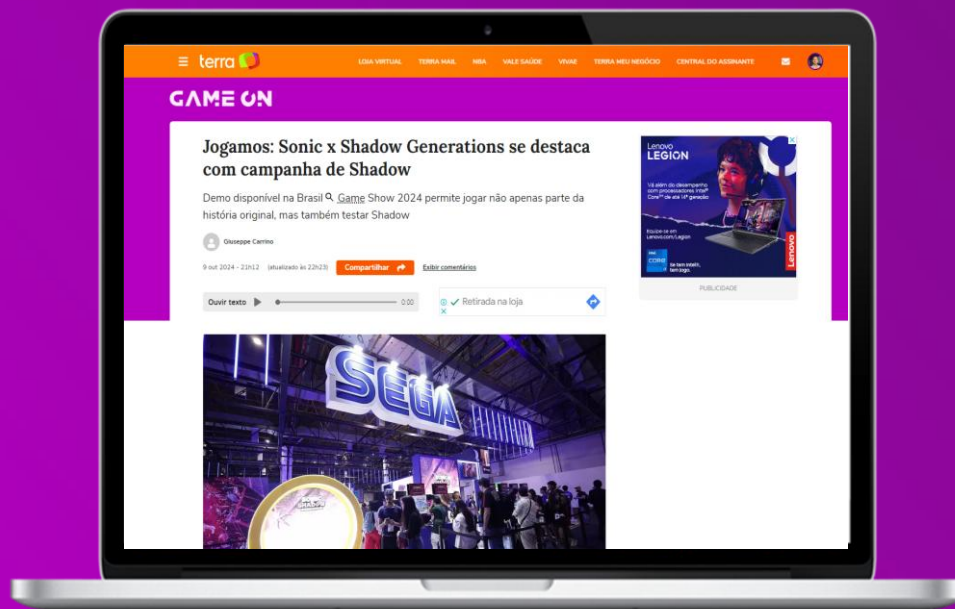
terra

LOJA VIRTUAL TERRA MAIL NBA VALE SAÚDE VIVAE TERRA MEU NEGÓCIO CENTRAL DO ASSINANTE

GAME ON

Jogamos: Sonic x Shadow Generations se destaca com campanha de Shadow

Demo disponível na Brasil Game Show 2024 permite jogar não apenas parte da história original, mas também testar Shadow

Giuseppe Carrino

9 out 2024 - 21h12 (atualizado às 22h23) Compartilhar Exibir comentários

Ouvir texto 0:00

Retirada na loja

Lenovo LEGION

Vá além do desempenho com processadores Intel® Core™ de até 14ª geração

Equipe-se em Lenovo.com/Legion

intel CORE i9

Se tem Intel, tem jogo.

Lenovo

PUBLICIDADE

SEGA